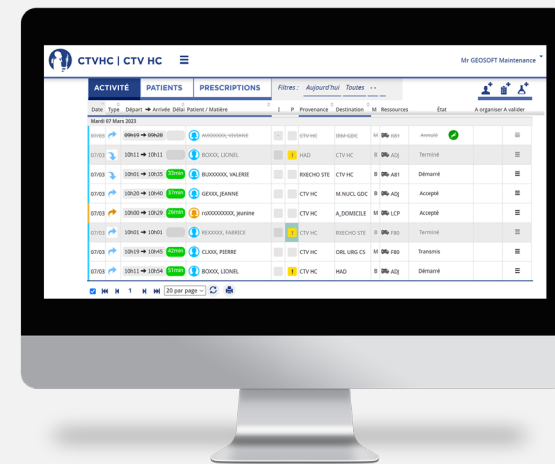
CTVHC | CTV HC ☰ Mr GEOSOFT Maintenance

ACTIVITÉ PATIENTS PRESCRIPTIONS Filtres : Aujourd'hui Toutes

| Date | Type | Départ → Arrivée | Délai | Patient / Matière | I | P | Provenance | Destination | M | Ressources | État | A organiser | A valider |
|---|---|---|---|---|---|---|---|---|---|---|---|---|---|
| Mardi 07 Mars 2023 | | | | | | | | | | | | | |
| 07/03 | | 09h19 → 09h28 | | AXXXXXX, VIVIANE | | | CTV HC | IRM GDC | M | A81 | Annulé | | ≡ |
| 07/03 | | 10h11 → 10h11 | | BOXXX, LIONEL | | ! | HAD | CTV HC | B | ADJ | Terminé | | ≡ |
| 07/03 | | 10h19 → 10h35 | 33min | BUXXXXXX, VALERIE | | | RXECHO STE | CTV HC | B | A81 | Démarré | | ≡ |
| 07/03 | | 10h20 → 10h40 | 57min | GEXXX, JEANNE | | | CTV HC | M.NUCL GDC | B | ADJ | Accepté | | ≡ |
| 07/03 | | 10h00 → 10h29 | 28min | roXXXXXXXXX, Jeanine | | | CTV HC | A_DOMICILE | M | LCP | Accepté | | ≡ |
| 07/03 | | 10h01 → 10h01 | | REXXXX, FABRICE | | ! | CTV HC | RXECHO STE | M | F80 | Terminé | | ≡ |
| 07/03 | | 10h19 → 10h45 | 42min | CLXXX, PIERRE | | | CTV HC | ORL URG CS | M | F80 | Transmis | | ≡ |
| 07/03 | | 10h19 → 10h54 | 51min | BOXXX, LIONEL | | ! | CTV HC | HAD | B | ADJ | Démarré | | ≡ |

1 20 par page